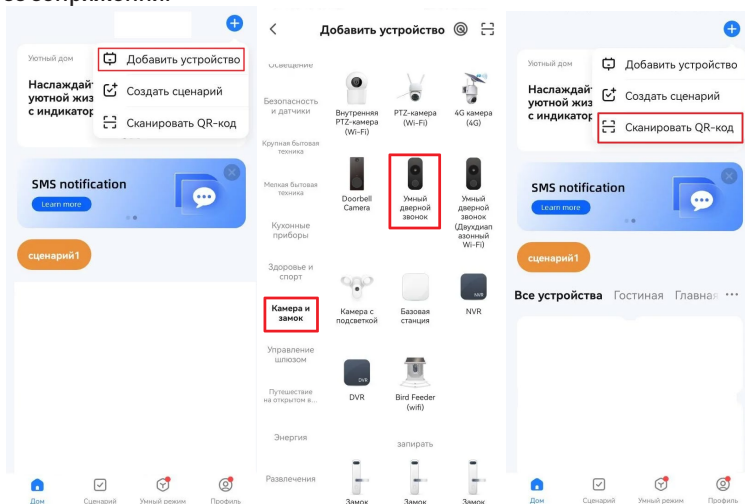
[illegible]

Уютный дом

Наслаждайт уютной жиз с индикатор

Добавить устройство

Создать сценарий

Сканировать QR-код

SMS notification

Learn more

сценарий1

Дом Сценарий Умный режим Профиль

Добавить устройство

Освещение

Безопасность и датчики

Крупная бытовая техника

Мелкая бытовая техника

Кухонные приборы

Здоровье и спорт

Камера и замок

Управление шлюзом

Путешествие на открытом в...

Энергия

Развлечения

Внутренняя PTZ-камера (Wi-Fi)

PTZ-камера (Wi-Fi)

4G камера (4G)

Doorbell Camera

Умный дверной звонок

Умный дверной звонок (Двухдиапазонный Wi-Fi)

Камера с подсветкой

Базовая станция

NVR

DVR

Bird Feeder (wifi)

запирать

Замок Замок Замок

Уютный дом

Наслаждайт уютной жиз с индикатор

Добавить устройство

Создать сценарий

Сканировать QR-код

SMS notification

Learn more

сценарий1

Все устройства Гостиная Главная

Дом Сценарий Умный режим Профиль